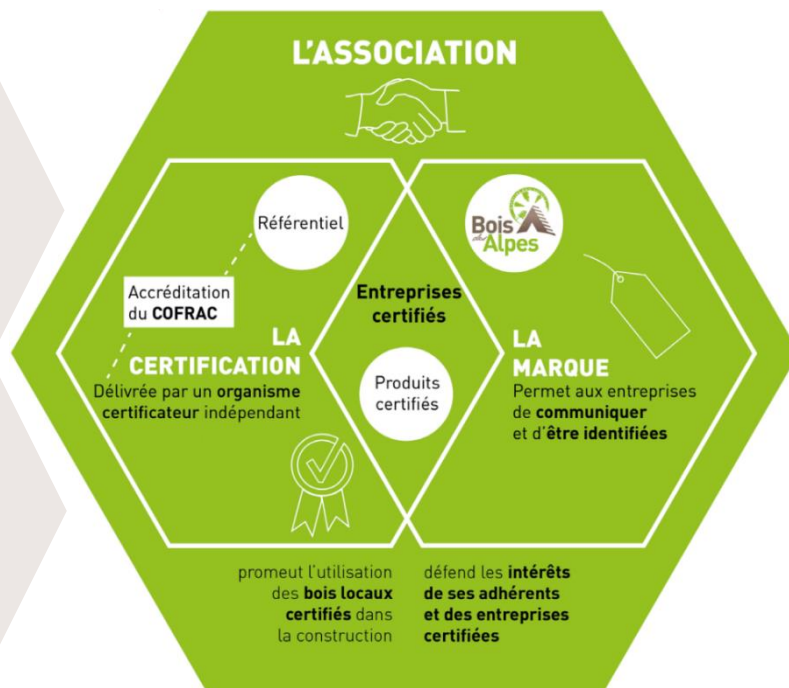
L'ASSOCIATION

Référentiel

Accréditation du COFRAC

LA CERTIFICATION
Délivrée par un organisme certificateur indépendant

Entreprises certifiés

Produits certifiés

Bois des Alpes

LA MARQUE
Permet aux entreprises de communiquer et d'être identifiées

promeut l'utilisation des bois locaux certifiés dans la construction

défend les intérêts de ses adhérents et des entreprises certifiées